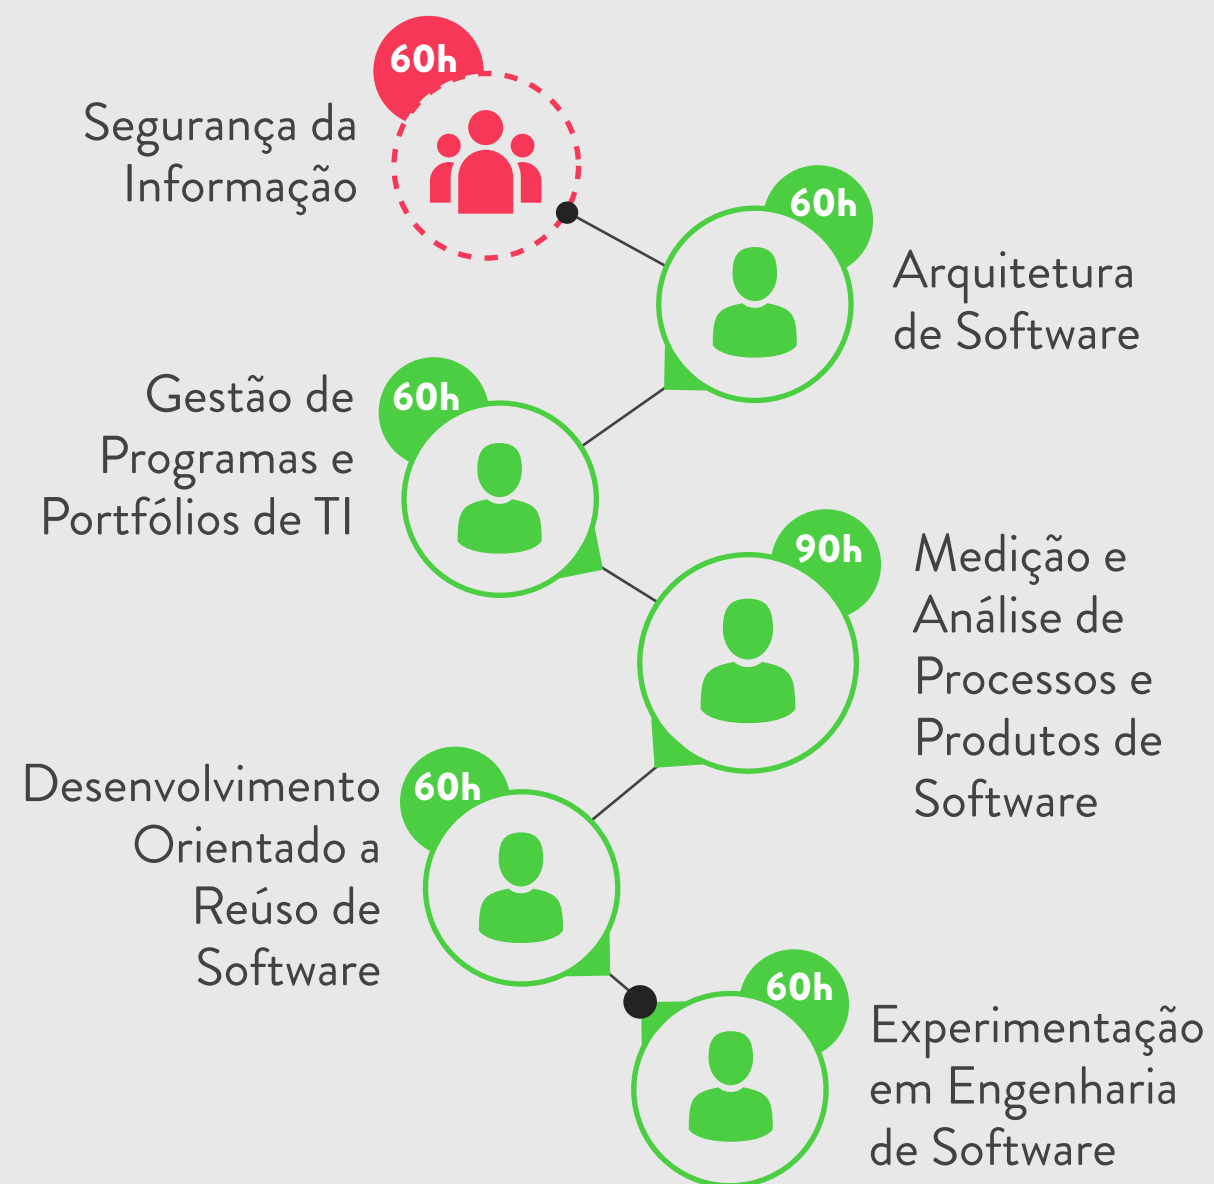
60h
Segurança da Informação

60h
Arquitetura de Software

Gestão de Programas e Portfólios de TI
60h

90h
Medição e Análise de Processos e Produtos de Software

Desenvolvimento Orientado a Reúso de Software
60h

60h
Experimentação em Engenharia de Software